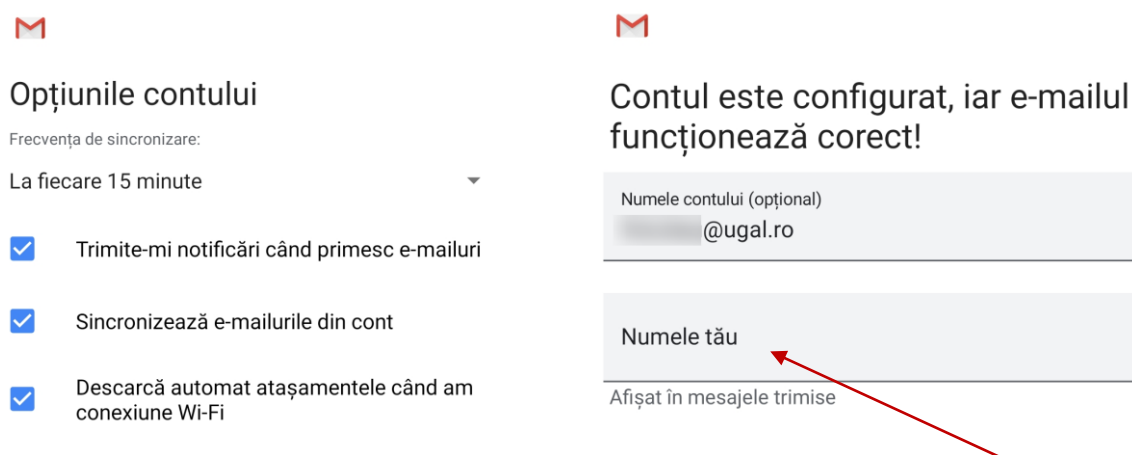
Opțiunile contului

Frecvența de sincronizare:

La fiecare 15 minute

Trimite-mi notificări când primesc e-mailuri

Sincronizează e-mailurile din cont

Descarcă automat atașamentele când am conexiune Wi-Fi

Contul este configurat, iar e-mailul funcționează corect!

Numele contului (opțional)

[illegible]@ugal.ro

Numele tău

Afișat în mesajele trimise